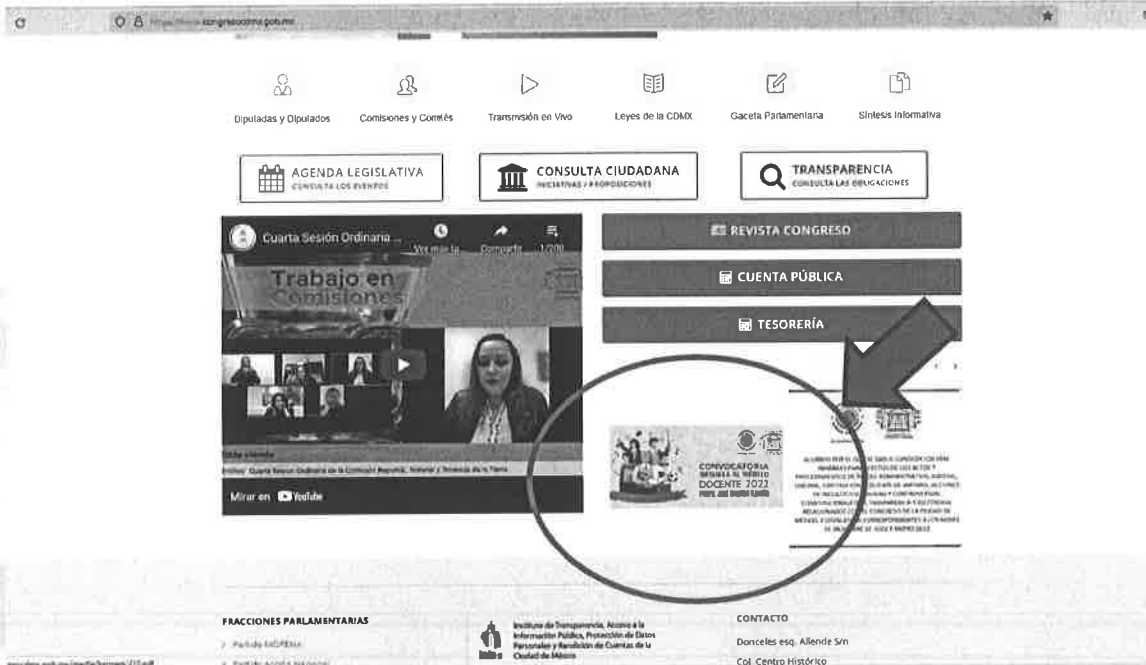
https://www.congresocdmx.gob.mx

Diputadas y Diputados

Comisiones y Comités

Transmisión en Vivo

Leyes de la CDMX

Gaceta Parlamentaria

Síntesis Informativa

AGENDA LEGISLATIVA
CONSULTA LOS EVENTOS

CONSULTA CIUDADANA
INICIATIVAS / PROPOSICIONES

TRANSPARENCIA
CONSULTA LAS OBLIGACIONES

Cuarta Sesión Ordinaria ...

Ver más ta

Compartir

1/200

Trabajo en Comisiones

En vivo

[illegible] Cuarta Sesión Ordinaria de la Comisión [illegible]

Mirar en YouTube

REVISTA CONGRESO

CUENTA PÚBLICA

TESORERÍA

CONVOCATORIA MEDALLA AL MÉRITO DOCENTE 2022

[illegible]

FRACCIONES PARLAMENTARIAS

Partido MORENA

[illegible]

Instituto de Transparencia, Acceso a la Información Pública, Protección de Datos Personales y Rendición de Cuentas de la Ciudad de México

CONTACTO

Donceles esq. Allende S/n

Col. Centro Histórico